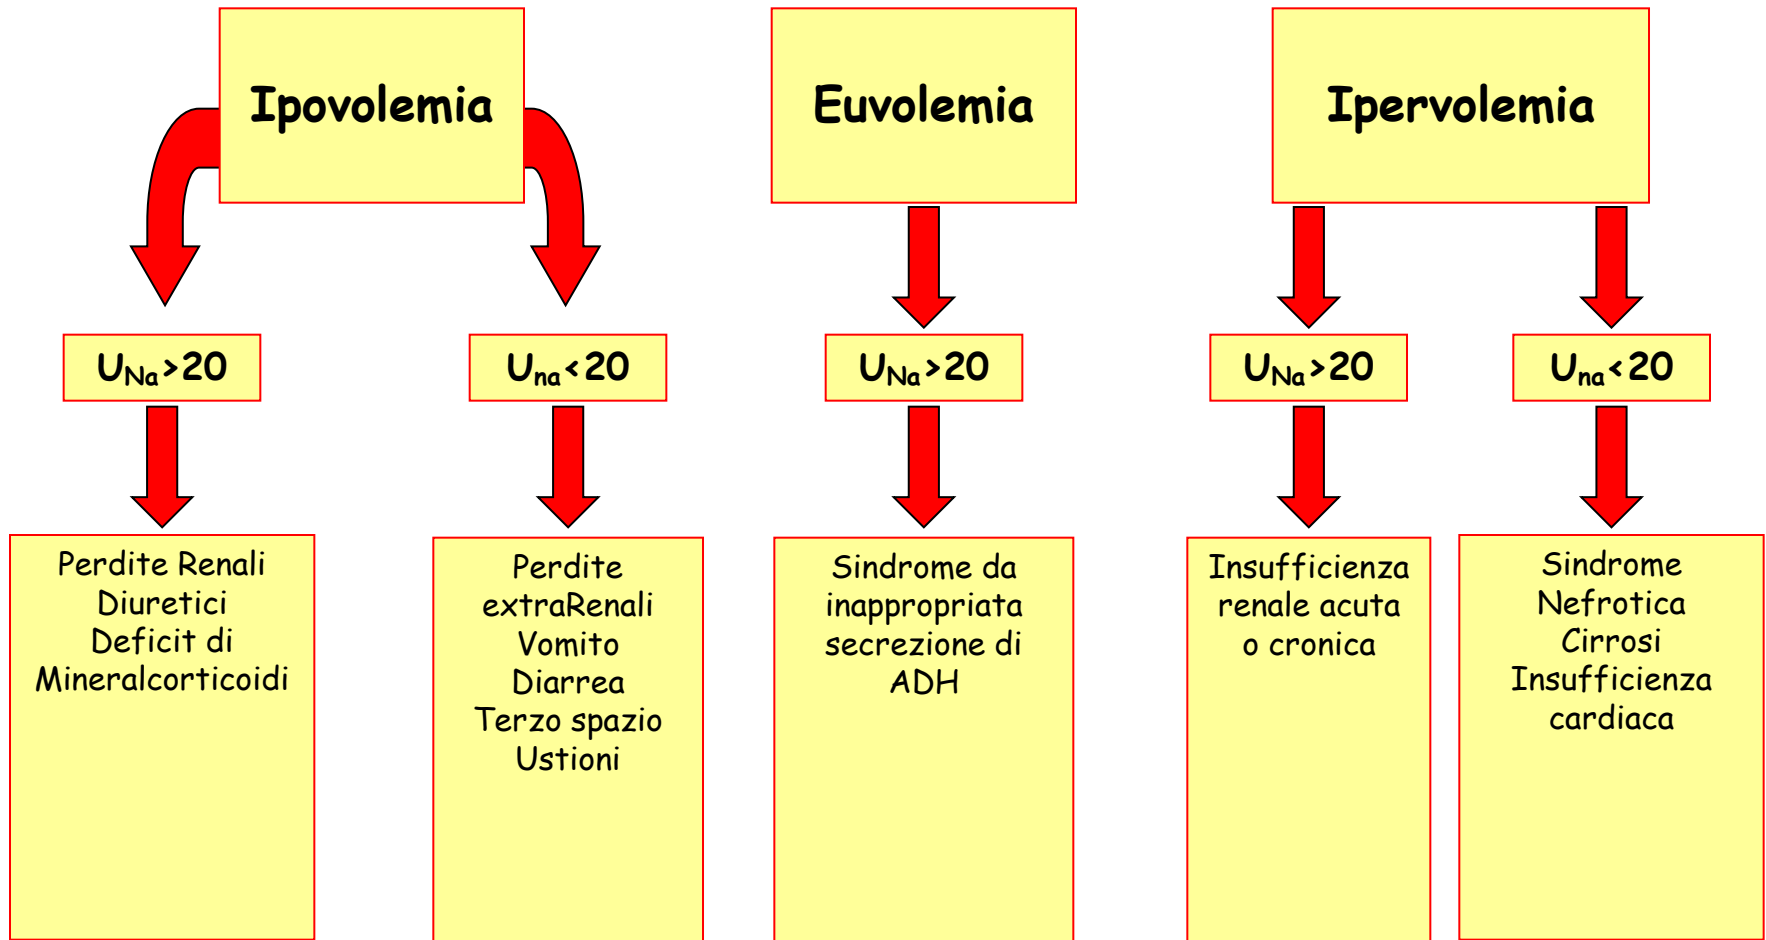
Ipovolemia

Euvolemia

Ipervolemia

$U_{Na}>20$

$U_{na}<20$

$U_{Na}>20$

$U_{Na}>20$

$U_{na}<20$

Perdite Renali
Diuretici
Deficit di
Mineralcorticoidi

Perdite
extraRenali
Vomito
Diarrea
Terzo spazio
Ustioni

Sindrome da
inappropriata
secrezione di
ADH

Insufficienza
renale acuta
o cronica

Sindrome
Nefrotica
Cirrosi
Insufficienza
cardiaca